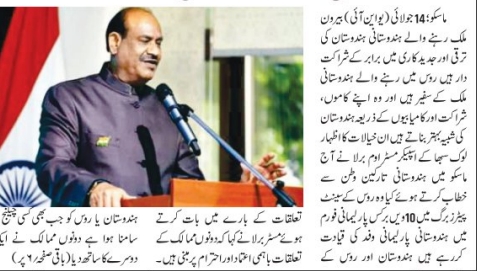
ماسکو: 14 جولائی (یو این آئی) بیرون ملک رہنے والے ہندوستانی ہندوستان کی ترقی اور جدید کاری میں برابر کے شراکت دار ہیں روس میں رہنے والے ہندوستانی ملک کے سفیر ہیں اور وہ اپنے کاموں، شراکت اور کامیابیوں کے ذریعہ ہندوستان کی شبیہ بہتر بناتے ہیں ان خیالات کا اظہار لوک سبھا کے اسپیکر مسٹر اوم برلانے آج ماسکو میں ہندوستانی تارکین وطن سے خطاب کرتے ہوئے کیا وہ روس کے سینٹ پیٹرزبرگ میں 10ویں برکس پارلیمانی فورم میں ہندوستانی پارلیمانی وفد کی قیادت کر رہے ہیں ہندوستان اور روس کے

تعلقات کے بارے میں بات کرتے ہوئے مسٹر برلانے کہا کہ دونوں ممالک کے تعلقات باہمی اعتماد اور احترام پر مبنی ہیں۔

ہندوستان یا روس کو جب بھی کسی چیلنج کا سامنا ہوا ہے دونوں ممالک نے ایک دوسرے کا ساتھ دیا (باقی صفحہ 9 پر)